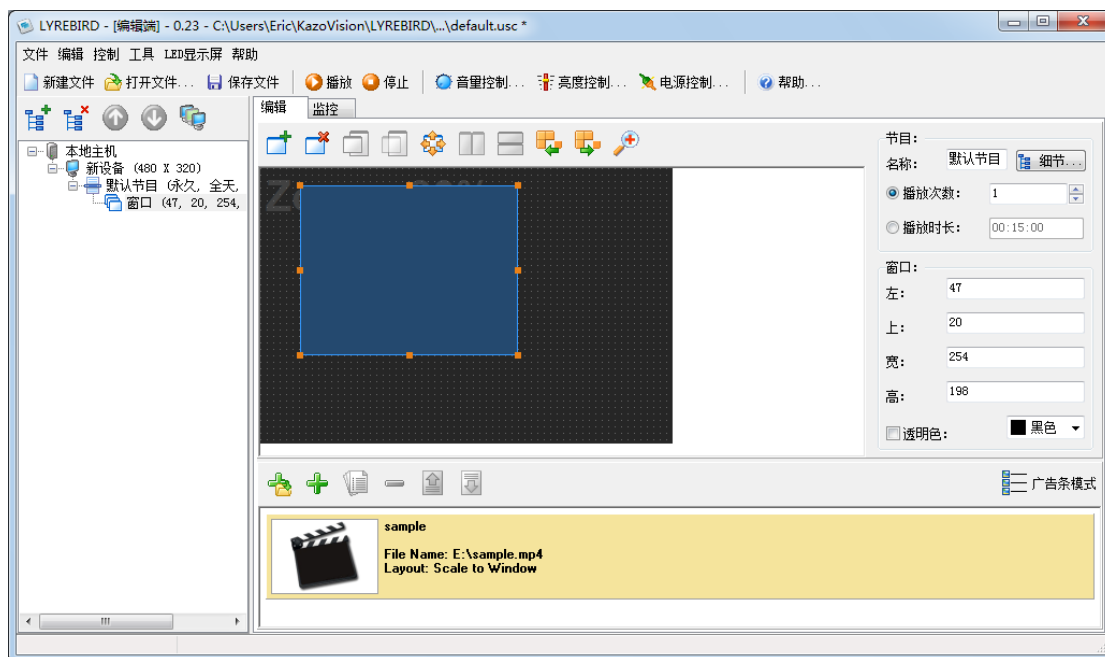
LYREBIRD - [编辑端] - 0.23 - C:\Users\Eric\KazoVision\LYREBIRD\...\default.usc *

文件 编辑 控制 工具 LED显示屏 帮助

新建文件 打开文件... 保存文件 播放 停止 音量控制... 亮度控制... 电源控制... 帮助...

本地主机
新设备 (480 X 320)
默认节目 (永久, 全天,
窗口 (47, 20, 254,

编辑 监控

节目:
名称: 默认节目 细节...
播放次数: 1
播放时长: 00:15:00

窗口:
左: 47
上: 20
宽: 254
高: 198
透明色: 黑色

广告条模式

sample

File Name: E:\sample.mp4
Layout: Scale to Window